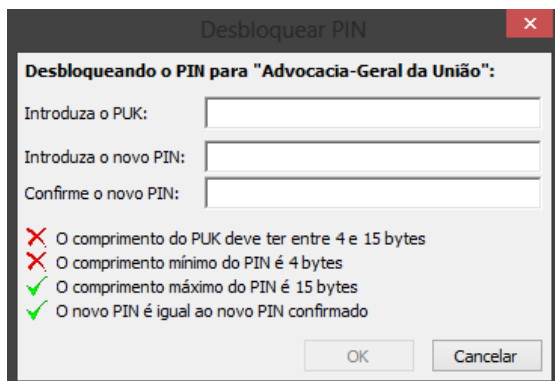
Desbloquear PIN

Desbloqueando o PIN para "Advocacia-Geral da União":

Introduza o PUK:

Introduza o novo PIN:

Confirme o novo PIN:

O comprimento do PUK deve ter entre 4 e 15 bytes
O comprimento mínimo do PIN é 4 bytes
O comprimento máximo do PIN é 15 bytes
O novo PIN é igual ao novo PIN confirmado

OK
Cancelar